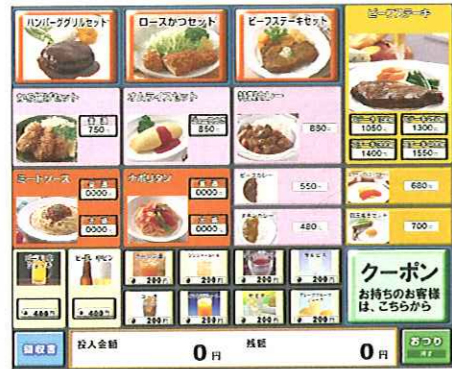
ハンバーググリルセット

ロースかつセット

ビーフステーキセット

ビーフステーキ

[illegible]セット

750

オムライスセット

850

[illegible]

880

1050

1300

1400

1550

ミートソース

0000

0000

ナポリタン

0000

0000

ビーフカレー

550

680

480

700

200

200

200

200

400

200

200

200

200

200

200

クーポン

お持ちのお客様は、こちらから

領収書

投入金額

0円

残額

0円

おつり